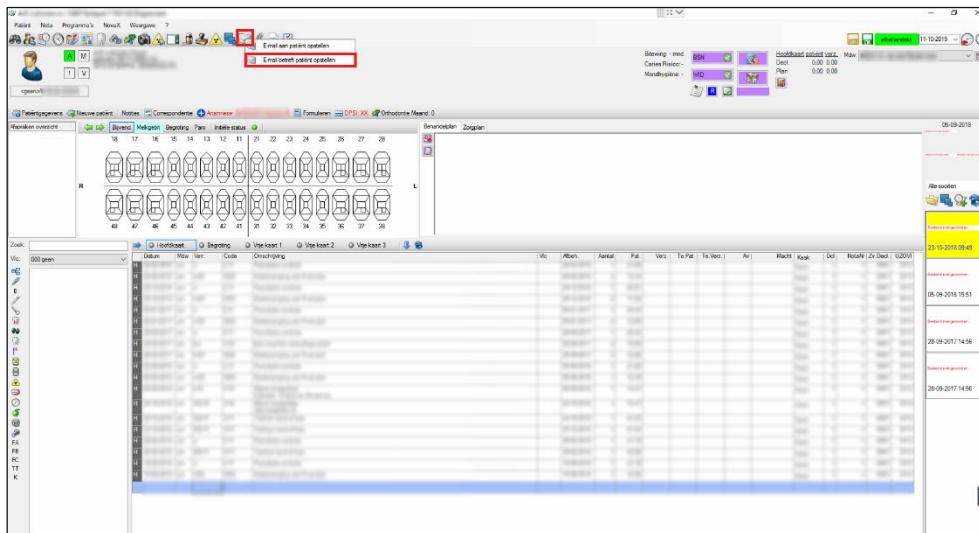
Patiënt Nota Programma's NovaX Weergave ?

E-mail aan patiënt opstellen
E-mail betreft patiënt opstellen

A M
I V
cgeen/

Bitewing - med BSN
Caries Risico: -
Mondhygiëne: - MID

Hoofdkaart patiënt verz. Mdw
Decl. 0.00 0.00
Plan 0.00 0.00

11-10-2019

Patiëntgegevens Nieuwe patiënt Notities Correspondentie Anamnese Formulieren DPSI: XX Orthodontie Meend: 0

Afspraken overzicht

Bijvend Melkgebit Begroting Paro Initiële status

18 17 16 15 14 13 12 11 21 22 23 24 25 26 27 28
R L
48 47 46 45 44 43 42 41 31 32 33 34 35 36 37 38

Behandelplan Zorgplan

05-09-2018

Alle soorten

23-10-2018 09:48

05-09-2018 15:51

28-09-2017 14:56

28-09-2017 14:56

Zoek:
Vlc: 000 geen

FA
FB
RC
TT
K

Hoofdkaart Begroting Vrije kaart 1 Vrije kaart 2 Vrije kaart 3

| Datum | Mdw | Verr. | Code | Omschrijving | Vlc | Afbeh. | Aantal | Pat. | Verz. | Te Pat. | Te Verz. | Av | Macht | Kask | Dcl | NotaNr | Zv Decl. | UZOVI |
|---|---|---|---|---|---|---|---|---|---|---|---|---|---|---|---|---|---|---|